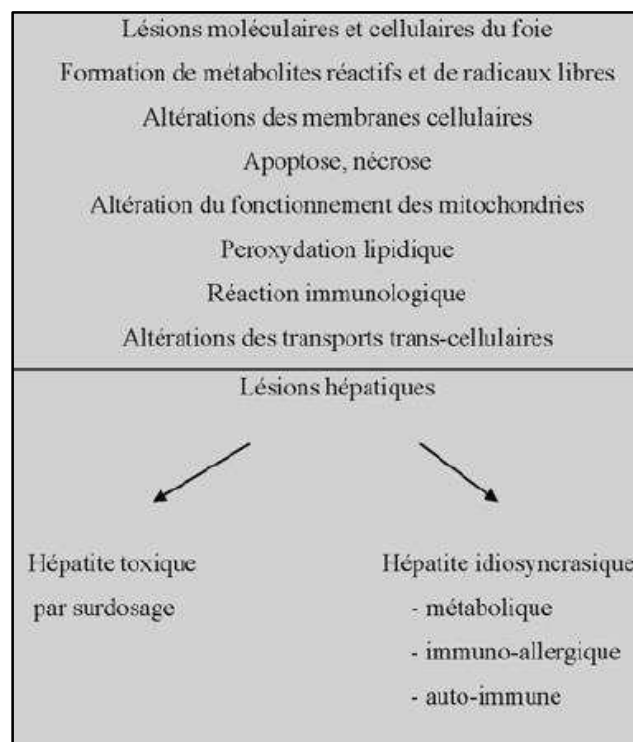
Lésions moléculaires et cellulaires du foie

Formation de métabolites réactifs et de radicaux libres

Altérations des membranes cellulaires

Apoptose, nécrose

Altération du fonctionnement des mitochondries

Peroxydation lipidique

Réaction immunologique

Altérations des transports trans-cellulaires

Lésions hépatiques

Hépatite toxique par surdosage

Hépatite idiosyncrasique
- métabolique
- immuno-allergique
- auto-immune